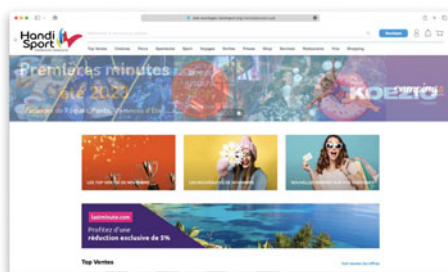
Handi Sport

Top Ventes Cinémas Parcs Spectacles Sport Voyages Sorties Privés Shop Services Restaurant Prix Shopping

Premières minutes été 2023

KOEZIO

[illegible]

lastminute.com

Profitez d'une réduction exclusive de 5%

Top Ventes